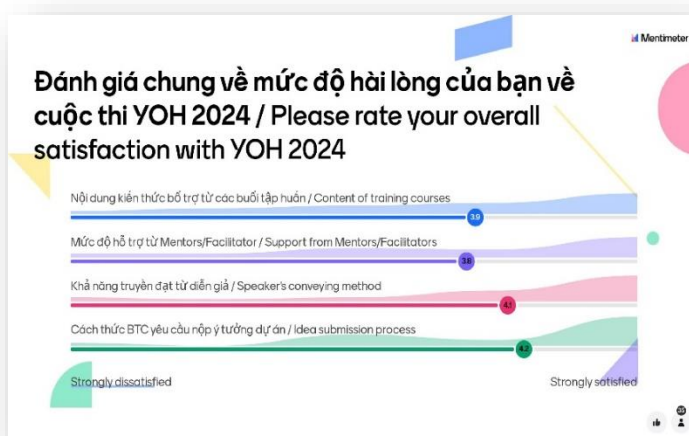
Mentimeter

Đánh giá chung về mức độ hài lòng của bạn về cuộc thi YOH 2024 / Please rate your overall satisfaction with YOH 2024

Nội dung kiến thức bổ trợ từ các buổi tập huấn / Content of training courses

3.9

Mức độ hỗ trợ từ Mentors/Facilitator / Support from Mentors/Facilitators

3.8

Khả năng truyền đạt từ diễn giả / Speaker's conveying method

4.1

Cách thức BTC yêu cầu nộp ý tưởng dự án / Idea submission process

4.2

Strongly dissatisfied

Strongly satisfied

25